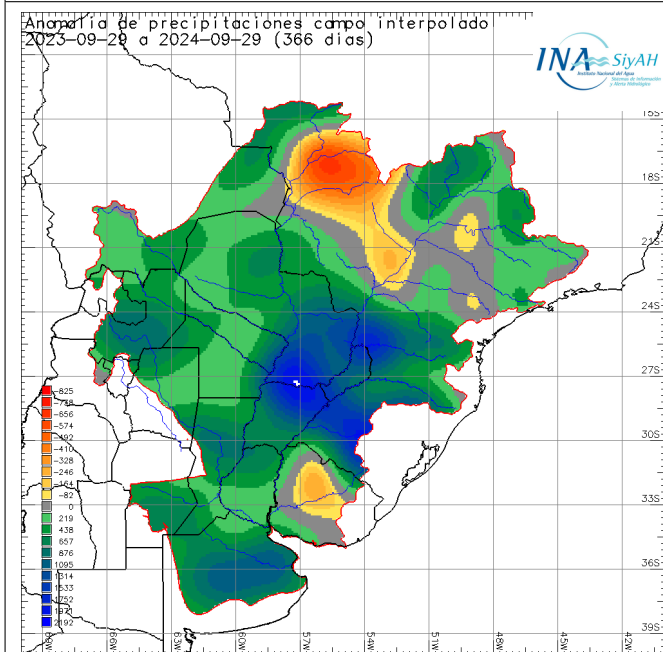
Anomalía de precipitaciones campo interpolado
2023-09-29 a 2024-09-29 (366 dias)

INA SiyAH
Instituto Nacional del Agua
Sistema de Información y Alerta Hidrológico

15S
18S
21S
24S
27S
30S
33S
36S
39S

-825
-738
-656
-574
-492
-410
-328
-246
-164
-82
0
219
438
657
876
1095
1314
1533
1752
1971
2192

66W
63W
60W
57W
54W
51W
48W
45W
42W